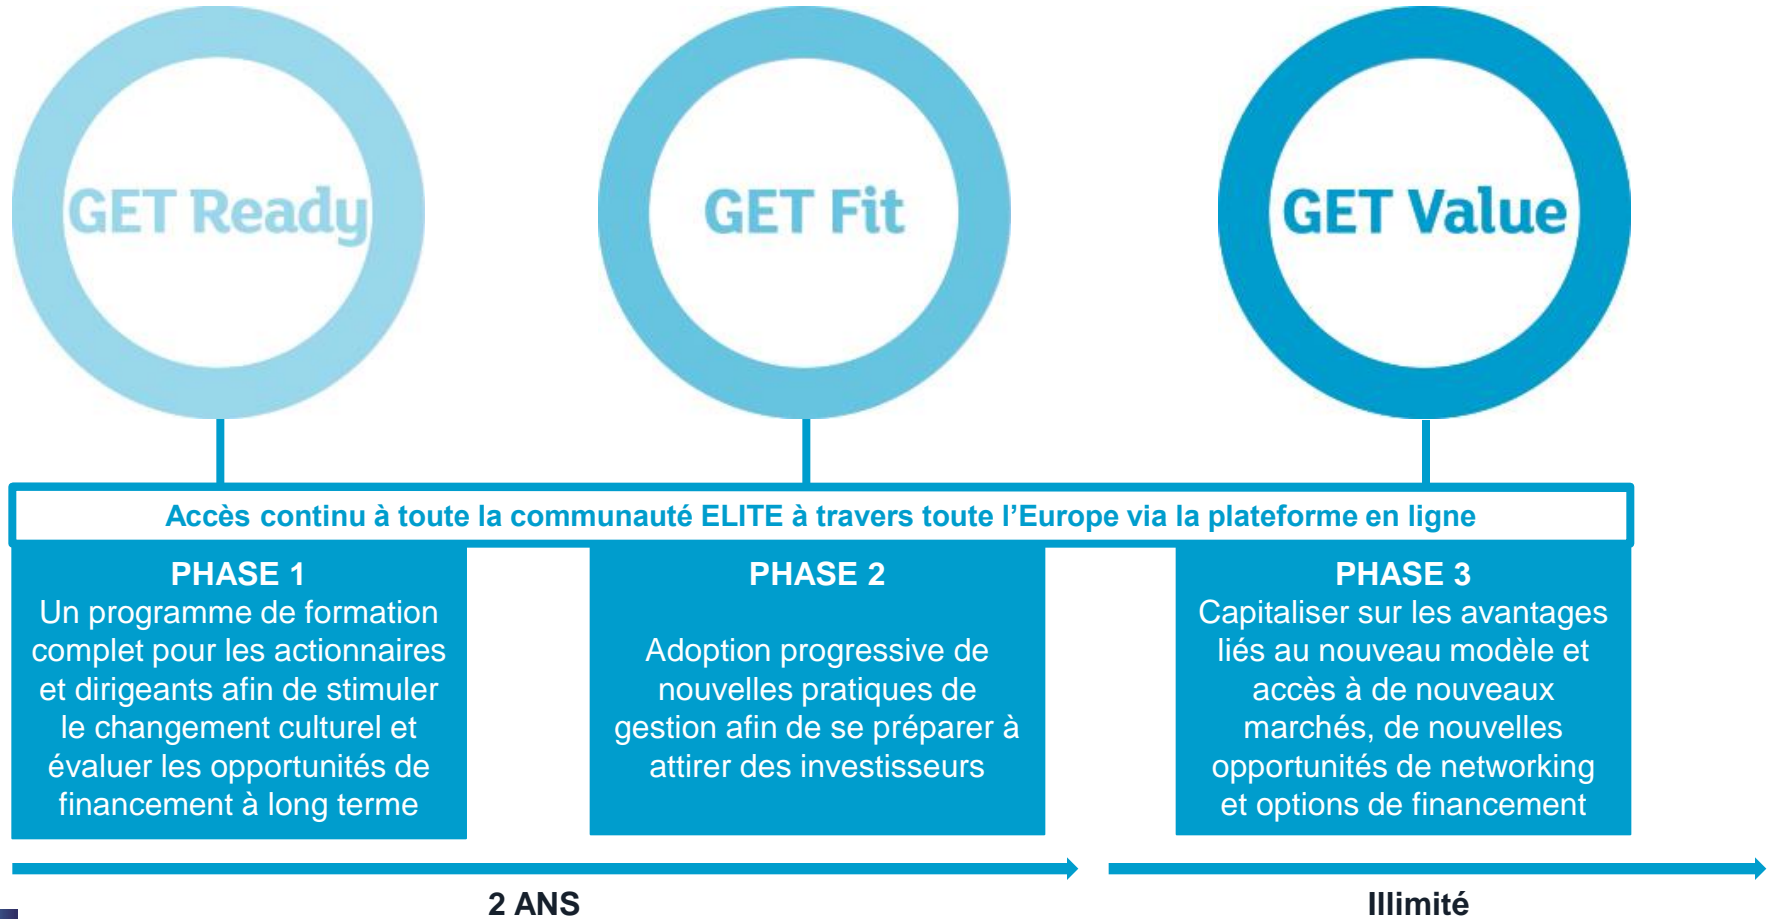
GET Ready

GET Fit

GET Value

Accès continu à toute la communauté ELITE à travers toute l'Europe via la plateforme en ligne

PHASE 1
Un programme de formation complet pour les actionnaires et dirigeants afin de stimuler le changement culturel et évaluer les opportunités de financement à long terme

PHASE 2
Adoption progressive de nouvelles pratiques de gestion afin de se préparer à attirer des investisseurs

PHASE 3
Capitaliser sur les avantages liés au nouveau modèle et accès à de nouveaux marchés, de nouvelles opportunités de networking et options de financement

2 ANS

Illimité